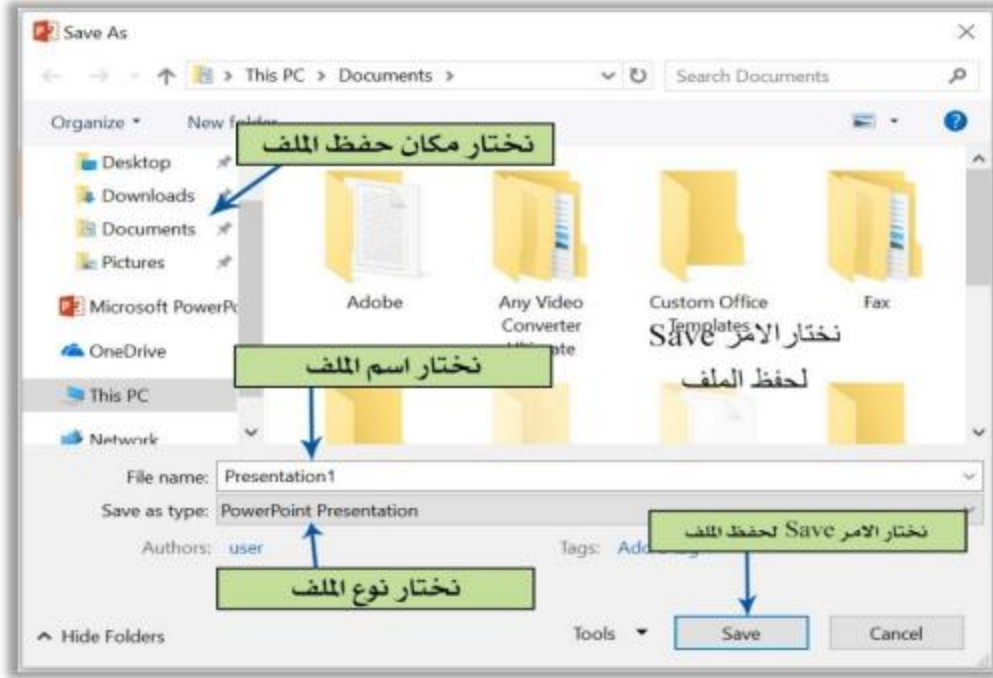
Save As

This PC > Documents >

Search Documents

Organize ▾ New folder

نختار مكان حفظ الملف

Desktop
Downloads
Documents
Pictures
Microsoft PowerPo
OneDrive
This PC
Network

Adobe

Any Video Converter Ultimate

Custom Office Templates

Fax

نختار الامر Save لحفظ الملف

نختار اسم الملف

File name: Presentation1

Save as type: PowerPoint Presentation

Authors: user

Tags: Add a tag

نختار الامر Save لحفظ الملف

نختار نوع الملف

^ Hide Folders

Tools ▾

Save

Cancel